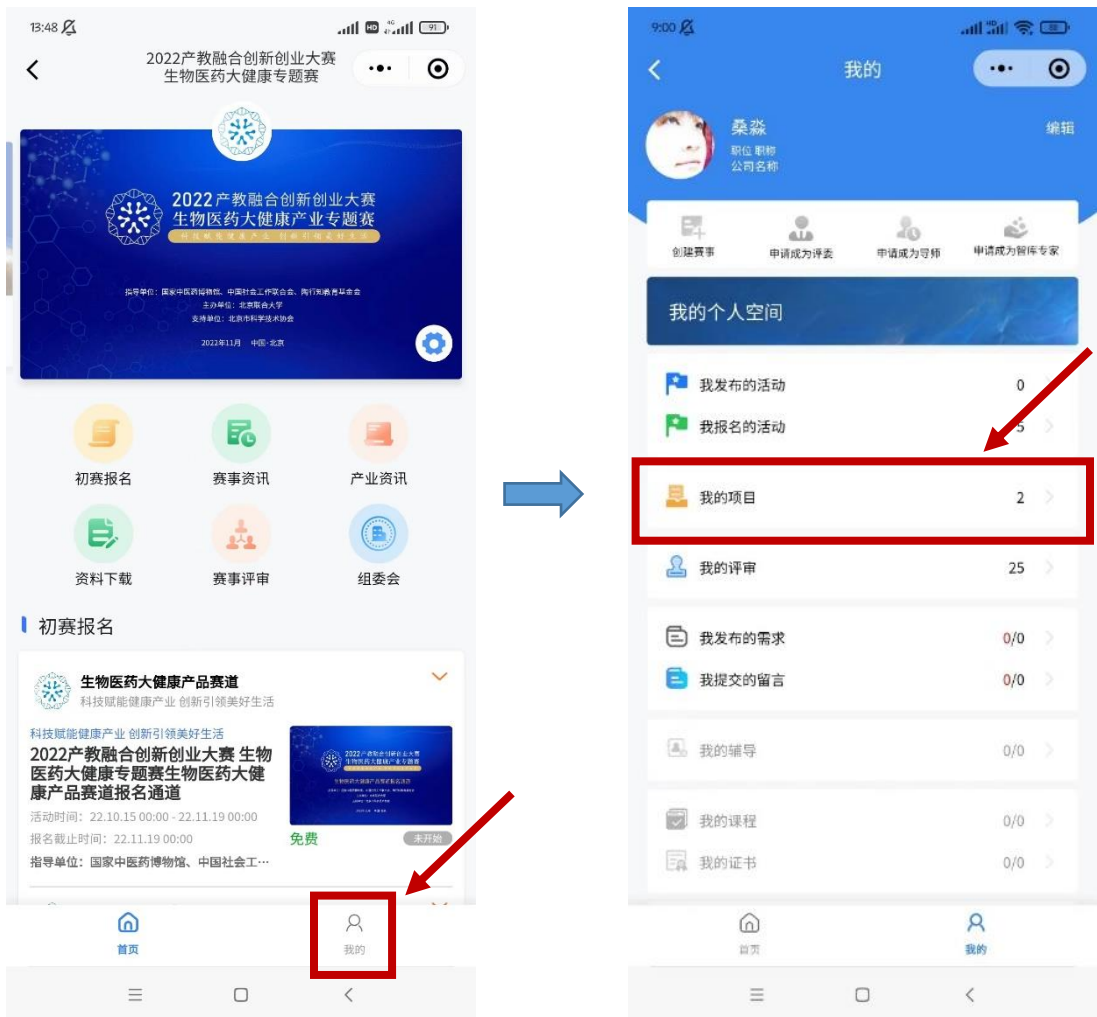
13:48

2022产教融合创新创业大赛
生物医药大健康专题赛

2022产教融合创新创业大赛
生物医药大健康产业专题赛
科技赋能健康产业 创新引领美好生活

指导单位：国家中医药博物馆、中国社会工作联合会、陶行知教育基金会
主办单位：北京联合大学
支持单位：北京市科学技术协会

2022年11月 中国·北京

初赛报名
赛事资讯
产业资讯
资料下载
赛事评审
组委会

初赛报名

生物医药大健康产品赛道
科技赋能健康产业 创新引领美好生活

科技赋能健康产业 创新引领美好生活
2022产教融合创新创业大赛 生物医药大健康专题赛生物医药大健康产品赛道报名通道
活动时间：22.10.15 00:00 - 22.11.19 00:00
报名截止时间：22.11.19 00:00
指导单位：国家中医药博物馆、中国社会工…
免费
未开始

首页
我的

9:00

我的

桑淼
职位 职称
公司名称
编辑

创建赛事
申请成为评委
申请成为导师
申请成为智库专家

我的个人空间

我发布的活动 0
我报名的活动 5
我的项目 2
我的评审 25
我发布的需求 0/0
我提交的留言 0/0
我的辅导 0/0
我的课程 0/0
我的证书 0/0

首页
我的